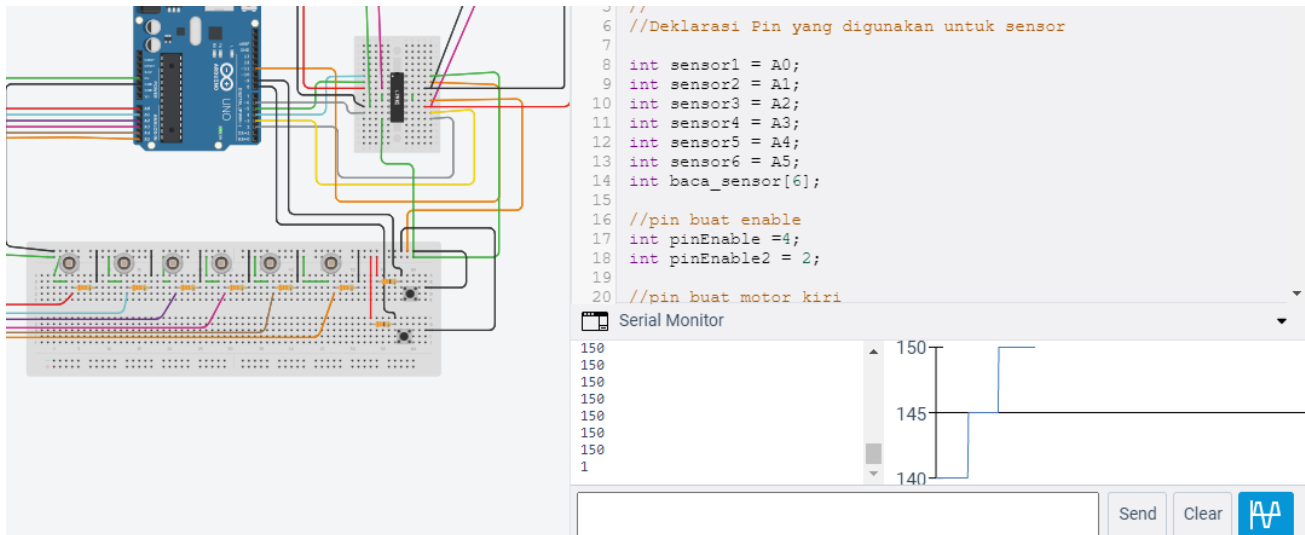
5 //
6 //Deklarasi Pin yang digunakan untuk sensor
7
8 int sensor1 = A0;
9 int sensor2 = A1;
10 int sensor3 = A2;
11 int sensor4 = A3;
12 int sensor5 = A4;
13 int sensor6 = A5;
14 int baca_sensor[6];
15
16 //pin buat enable
17 int pinEnable =4;
18 int pinEnable2 = 2;
19
20 //pin buat motor kiri

Serial Monitor

150
150
150
150
150
150
150
1

150
145
140

Send
Clear

UNO
ARDUINO